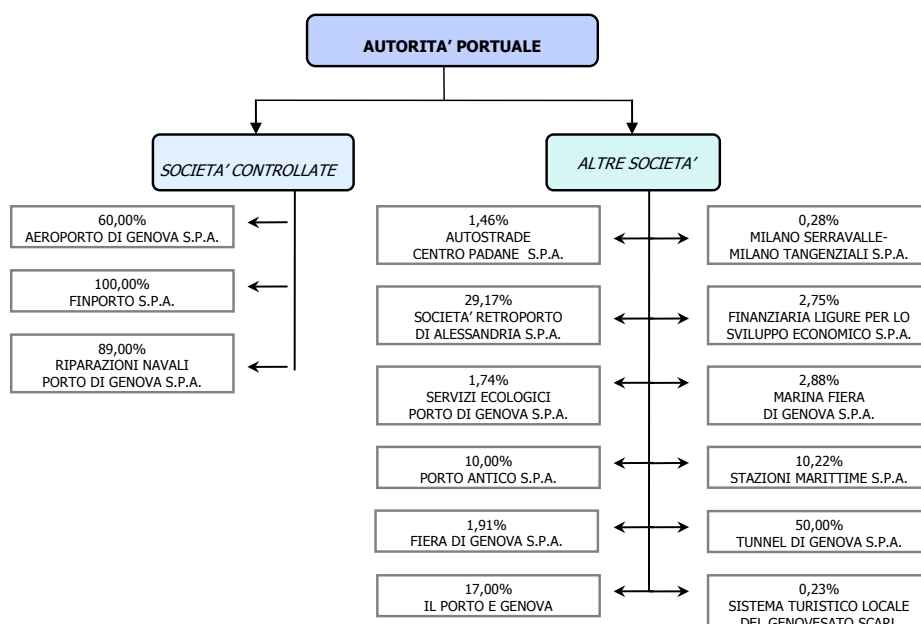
AUTORITA' PORTUALE

SOCIETA' CONTROLLATE

ALTRE SOCIETA'

60,00%
AEROPORTO DI GENOVA S.P.A.

100,00%
FINPORTO S.P.A.

89,00%
RIPARAZIONI NAVALI
PORTO DI GENOVA S.P.A.

1,46%
AUTOSTRADE
CENTRO PADANE S.P.A.

0,28%
MILANO SERRAVALLE-
MILANO TANGENZIALI S.P.A.

29,17%
SOCIETA' RETROPORTO
DI ALESSANDRIA S.P.A.

2,75%
FINANZIARIA LIGURE PER LO
SVILUPPO ECONOMICO S.P.A.

1,74%
SERVIZI ECOLOGICI
PORTO DI GENOVA S.P.A.

2,88%
MARINA FIERA
DI GENOVA S.P.A.

10,00%
PORTO ANTICO S.P.A.

10,22%
STAZIONI MARITTIME S.P.A.

1,91%
FIERA DI GENOVA S.P.A.

50,00%
TUNNEL DI GENOVA S.P.A.

17,00%
IL PORTO E GENOVA

0,23%
SISTEMA TURISTICO LOCALE
DEL GENOVESATO SCARL